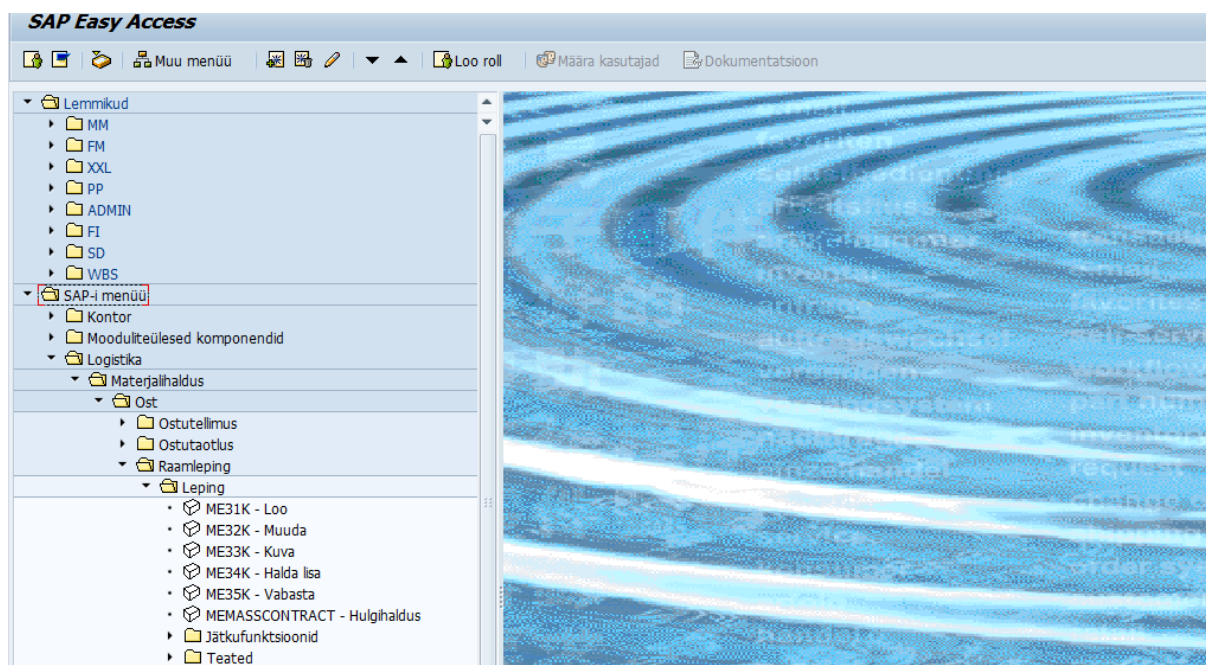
SAP Easy Access

Muu menüü Loo roll Määra kasutajad Dokumentatsioon

Lemmikud
MM
FM
XXL
PP
ADMIN
FI
SD
WBS
SAP-i menüü
Kontor
Mooduliteülesed komponendid
Logistika
Materjalihaldus
Ost
Ostutellimus
Ostutaotlus
Raamleping
Leping
ME31K - Loo
ME32K - Muuda
ME33K - Kuva
ME34K - Halda lisa
ME35K - Vabasta
MEMASSCONTRACT - Hulgihaldus
Jätkufunktsioonid
Teated